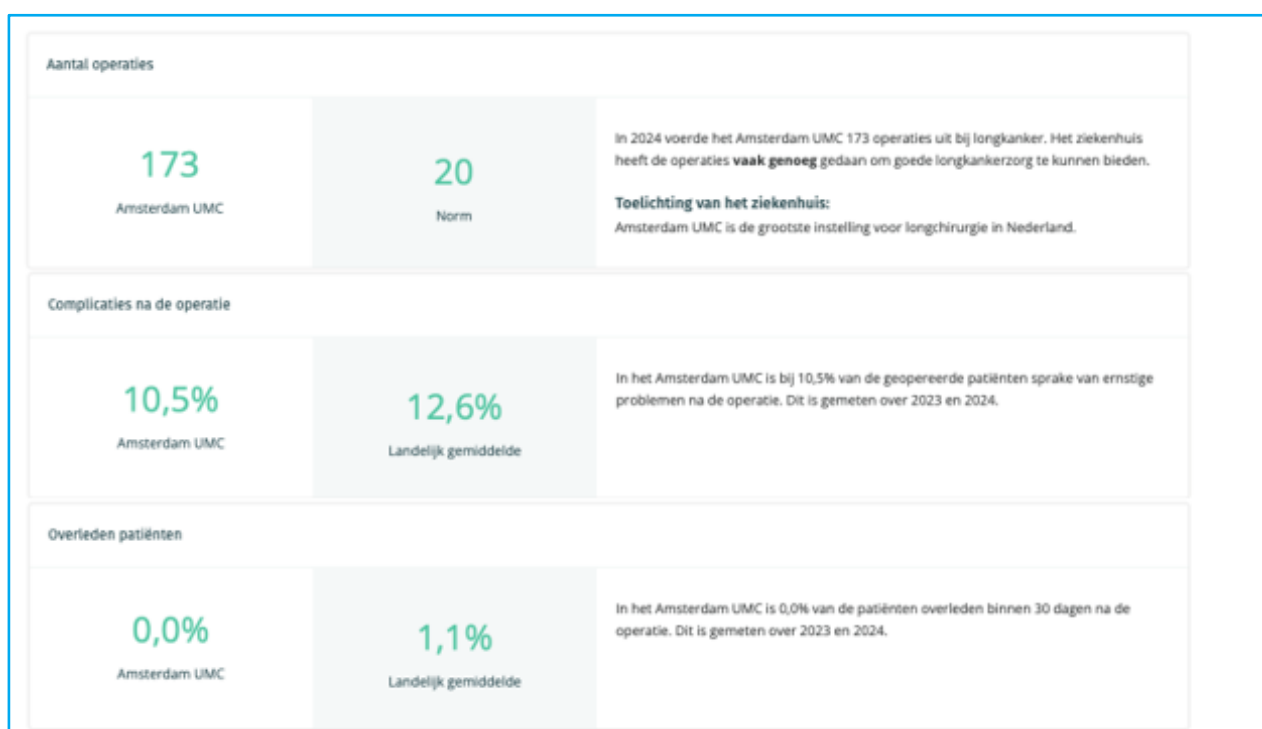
Aantal operaties

173
Amsterdam UMC

20
Norm

In 2024 voerde het Amsterdam UMC 173 operaties uit bij longkanker. Het ziekenhuis heeft de operaties **vaak genoeg** gedaan om goede longkankerzorg te kunnen bieden.

**Toelichting van het ziekenhuis:**
Amsterdam UMC is de grootste instelling voor longchirurgie in Nederland.

Complicaties na de operatie

10,5%
Amsterdam UMC

12,6%
Landelijk gemiddelde

In het Amsterdam UMC is bij 10,5% van de geopereerde patiënten sprake van ernstige problemen na de operatie. Dit is gemeten over 2023 en 2024.

Overleden patiënten

0,0%
Amsterdam UMC

1,1%
Landelijk gemiddelde

In het Amsterdam UMC is 0,0% van de patiënten overleden binnen 30 dagen na de operatie. Dit is gemeten over 2023 en 2024.